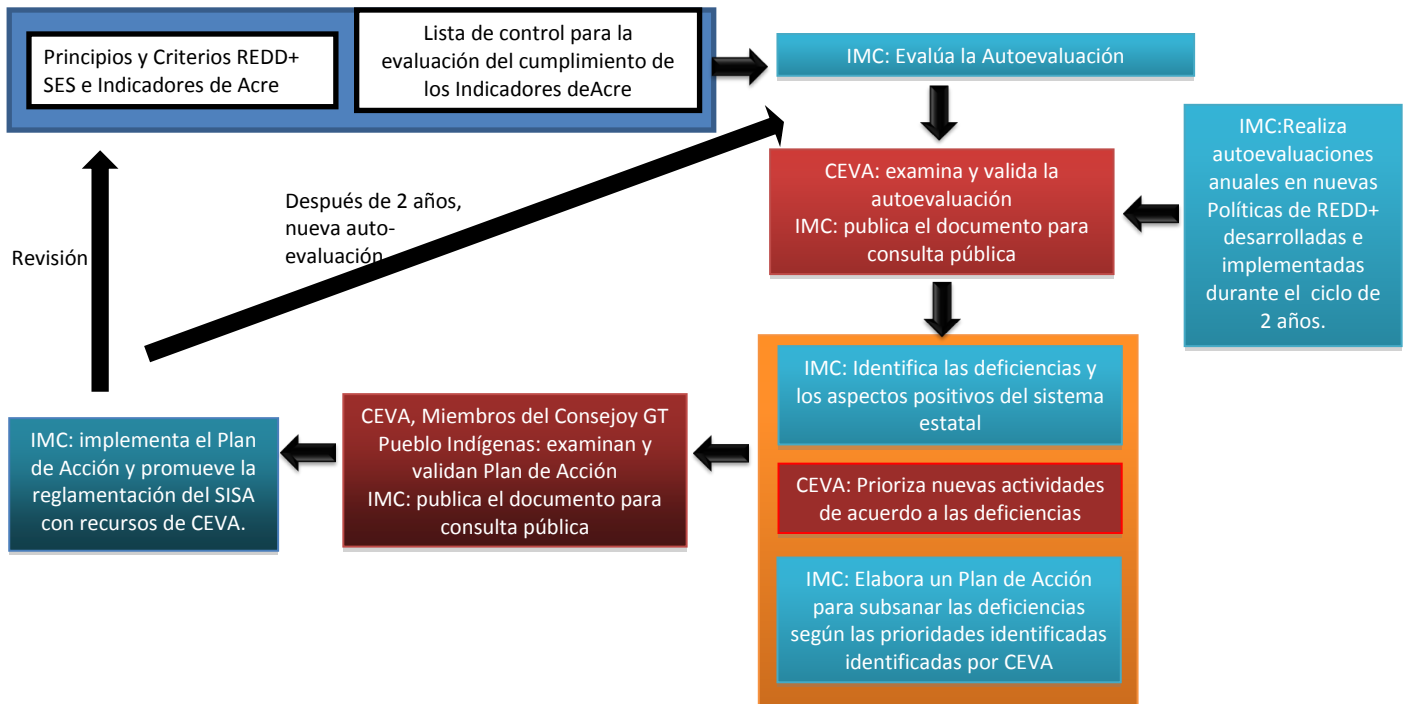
Principios y Criterios REDD+ SES e Indicadores de Acre

Lista de control para la evaluación del cumplimiento de los Indicadores deAcre

IMC: Evalúa la Autoevaluación

CEVA: examina y valida la autoevaluación
IMC: publica el documento para consulta pública

IMC:Realiza autoevaluaciones anuales en nuevas Políticas de REDD+ desarrolladas e implementadas durante el ciclo de 2 años.

Después de 2 años, nueva auto-evaluación

Revisión

IMC: Identifica las deficiencias y los aspectos positivos del sistema estatal

CEVA: Prioriza nuevas actividades de acuerdo a las deficiencias

IMC: Elabora un Plan de Acción para subsanar las deficiencias según las prioridades identificadas identificadas por CEVA

CEVA, Miembros del Consejoy GT Pueblo Indígenas: examinan y validan Plan de Acción
IMC: publica el documento para consulta pública

IMC: implementa el Plan de Acción y promueve la reglamentación del SISA con recursos de CEVA.